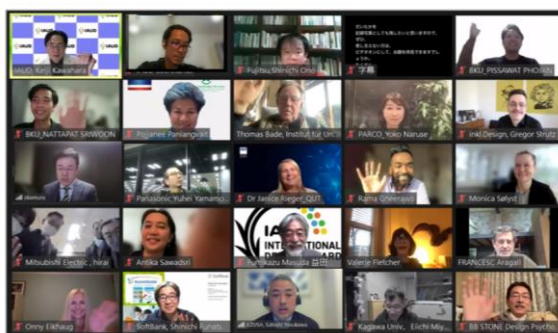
IAUD_Kenji Kawahara
Fujitsu_Shinichi Ono
字幕
BKU_PISSAWAT PHOSRI
BKU_NATTAPAT SRIWOON
Porjanee Panjangvati
Thomas Bade, Institut für Un
PARCO_Yoko Naruse
ínkl Design, Gregor Strutz
Panasonic_Yuhei Yamamo
Dr Janice Rieger QUT
Rama Gheerawo
Monica Sølyst
Mitsubishi Electric_hirai
Antika Sawadsri
Fumikazu Masuda
Valerie Fletcher
FRANCESC Aragall
Onny Eikhaug
SoftBank_Shinichi Funats
Kagawa Univ._Eiichi Miy
BB STONE Design Psycho
IAUD
INTERNATIONAL